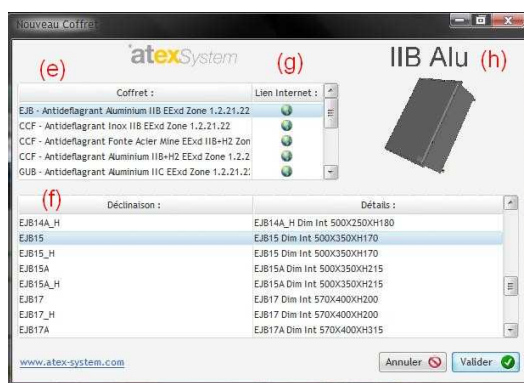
Nouveau Coffret

atexSystem

(e)

(g)

IIB Alu (h)

| Coffret : | Lien Internet : |
|---|---|
| EJB - Antideflagrant Aluminium IIB EExd Zone 1.2.21.22 | |
| CCF - Antideflagrant Inox IIB EExd Zone 1.2.21.22 | |
| CCF - Antideflagrant Fonte Acier Mine EExd IIB+H2 Zon | |
| CCF - Antideflagrant Aluminium IIB+H2 EExd Zone 1.2.2 | |
| GUB - Antideflagrant Aluminium IIC EExd Zone 1.2.21.2 | |

(f)

| Déclinaison : | Détails : |
|---|---|
| EJB14A_H | EJB14A_H Dim Int 500X250XH180 |
| EJB15 | EJB15 Dim Int 500X350XH170 |
| EJB15_H | EJB15 Dim Int 500X350XH170 |
| EJB15A | EJB15A Dim Int 500X350XH215 |
| EJB15A_H | EJB15A Dim Int 500X350XH215 |
| EJB17 | EJB17 Dim Int 570X400XH200 |
| EJB17_H | EJB17 Dim Int 570X400XH200 |
| EJB17A | EJB17A Dim Int 570X400XH315 |

www.atex-system.com

Annuler

Valider